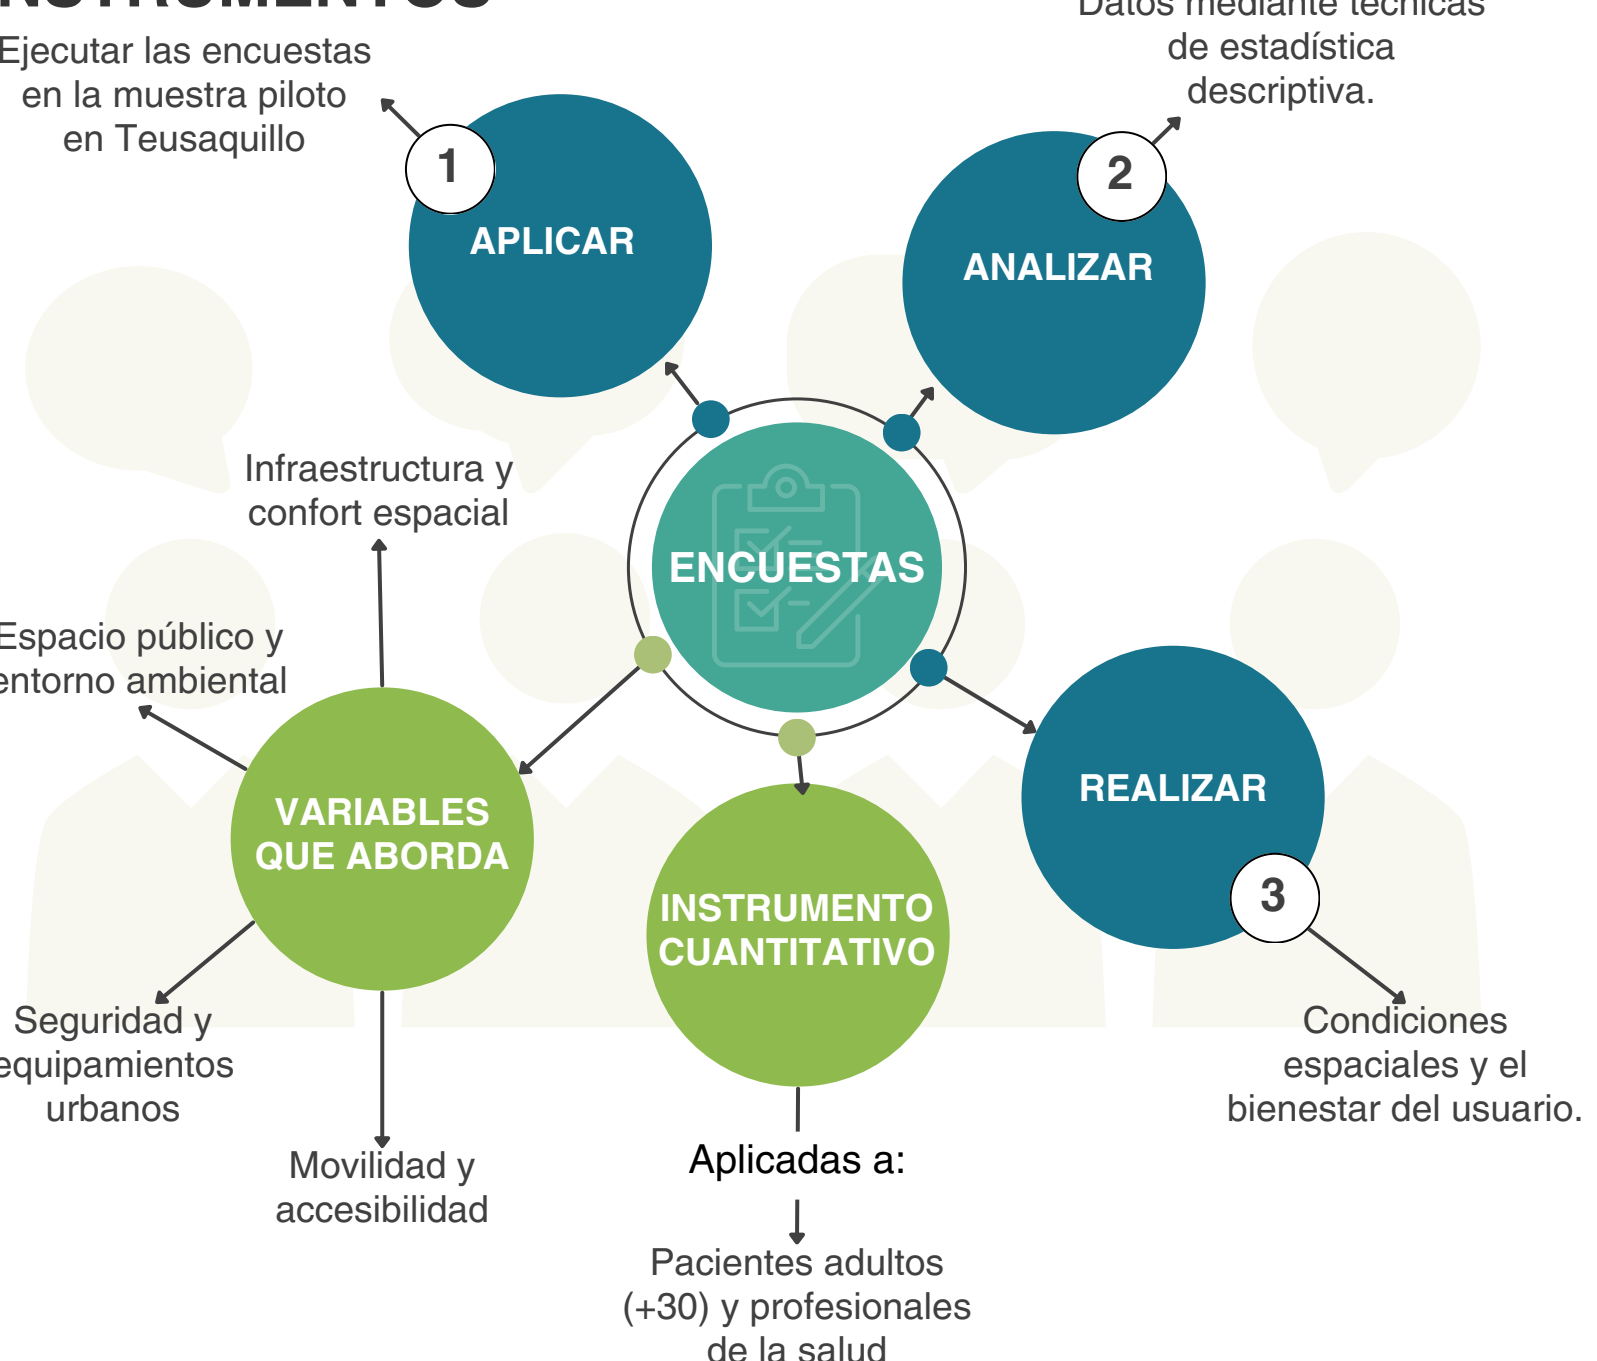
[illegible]

Ejecutar las encuestas en la muestra piloto en Teusaquillo

1

APLICAR

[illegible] de estadística descriptiva.

2

ANALIZAR

Infraestructura y confort espacial

ENCUESTAS

Espacio público y entorno ambiental

VARIABLES QUE ABORDA

REALIZAR

3

INSTRUMENTO CUANTITATIVO

Seguridad y equipamientos urbanos

Condiciones espaciales y el bienestar del usuario.

Movilidad y accesibilidad

Aplicadas a:

Pacientes adultos (+30) y profesionales de la salud